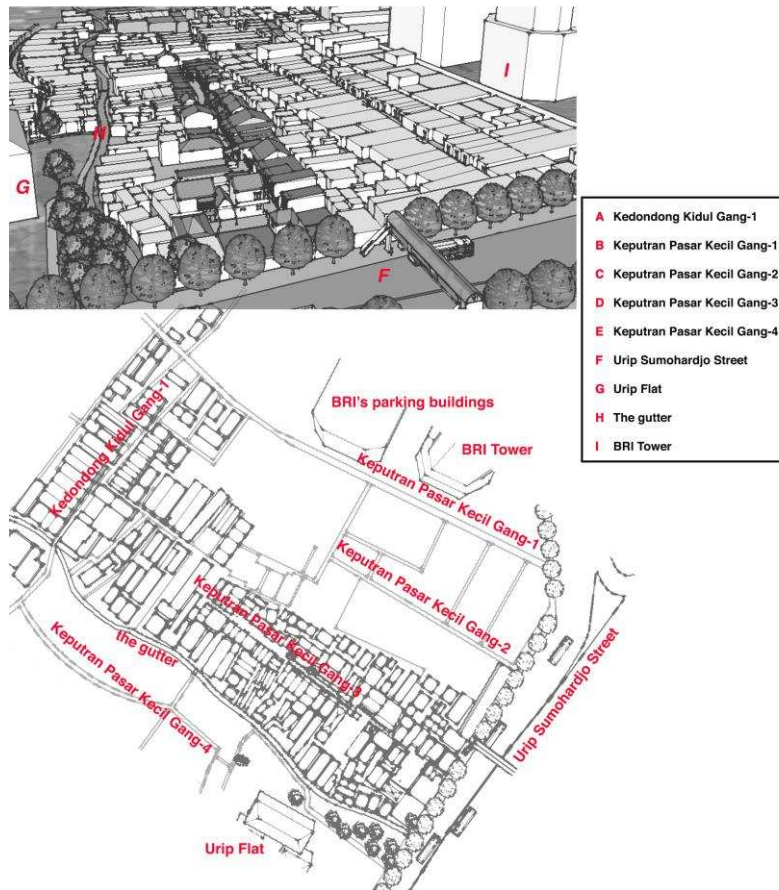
I

H

G

F

A Kedondong Kidul Gang-1
B Keputran Pasar Kecil Gang-1
C Keputran Pasar Kecil Gang-2
D Keputran Pasar Kecil Gang-3
E Keputran Pasar Kecil Gang-4
F Urip Sumohardjo Street
G Urip Flat
H The gutter
I BRI Tower

BRI's parking buildings

BRI Tower

Kedondong Kidul Gang-1

Keputran Pasar Kecil Gang-1

Keputran Pasar Kecil Gang-2

Keputran Pasar Kecil Gang-3

the gutter

Keputran Pasar Kecil Gang-4

Urip Sumohardjo Street

Urip Flat